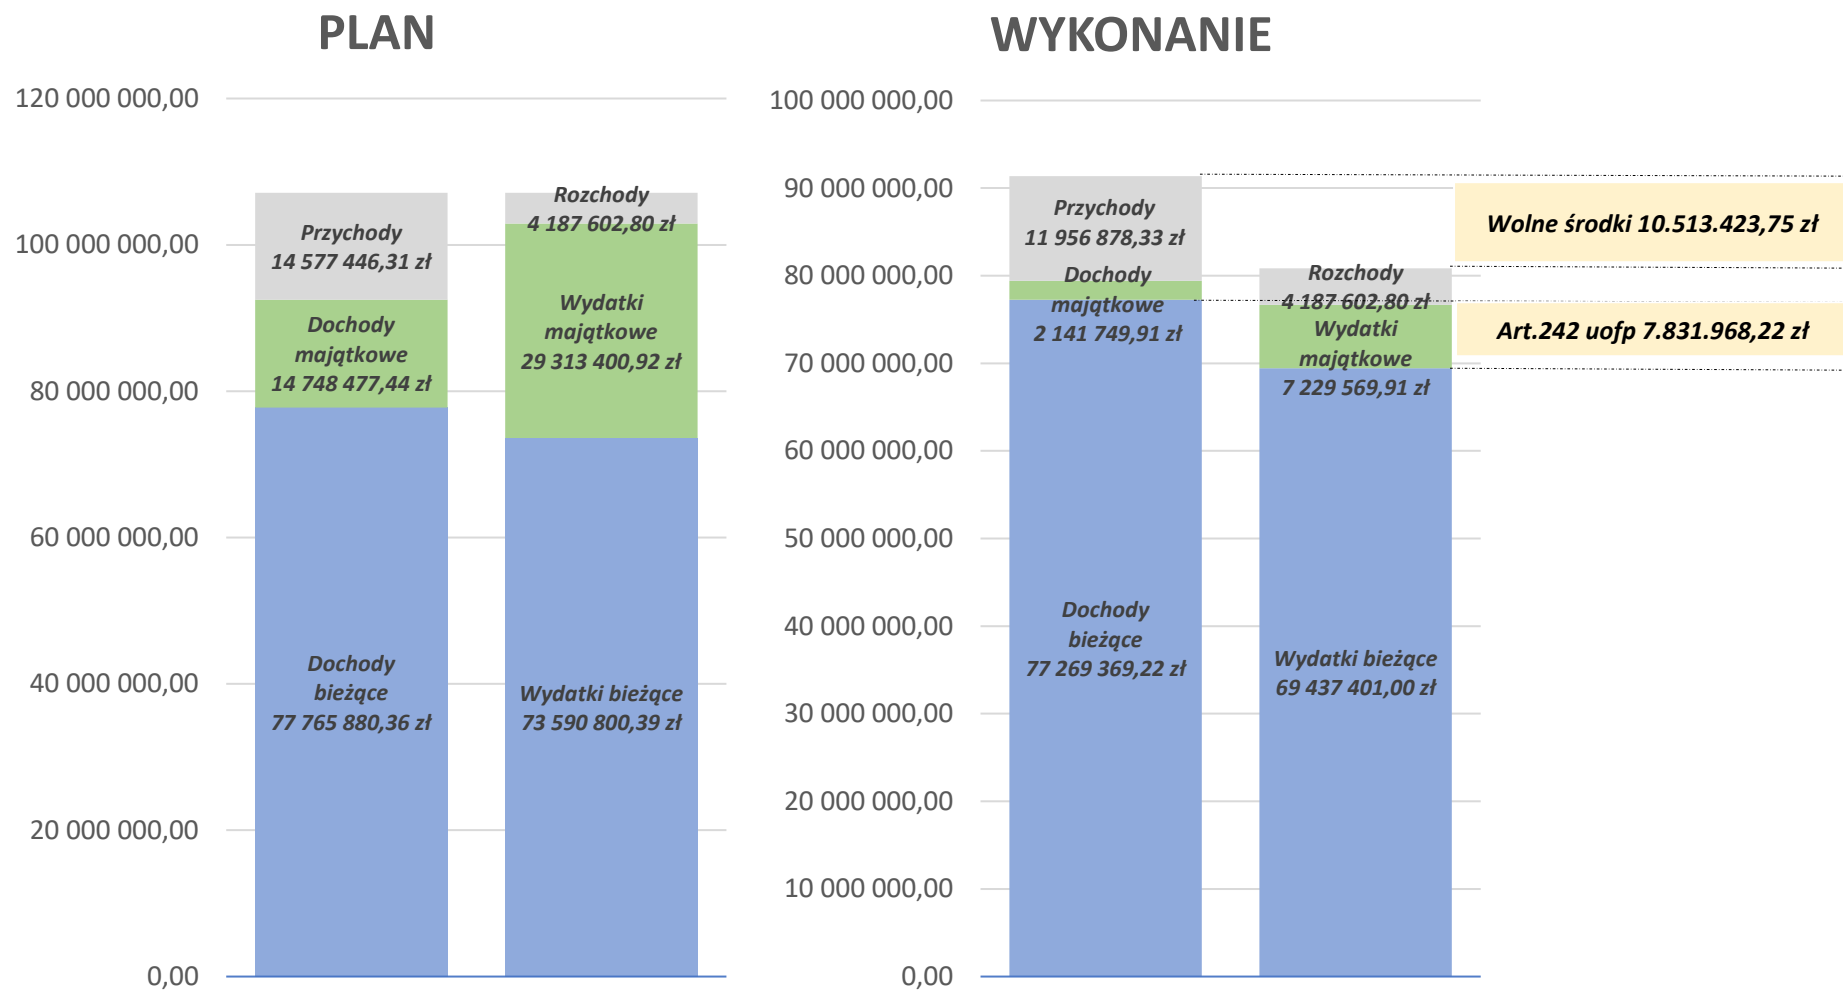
PLAN

120 000 000,00
100 000 000,00
80 000 000,00
60 000 000,00
40 000 000,00
20 000 000,00
0,00

Przychody
14 577 446,31 zł

Dochody majątkowe
14 748 477,44 zł

Dochody bieżące
77 765 880,36 zł

Rozchody
4 187 602,80 zł

Wydatki majątkowe
29 313 400,92 zł

Wydatki bieżące
73 590 800,39 zł

WYKONANIE

100 000 000,00
90 000 000,00
80 000 000,00
70 000 000,00
60 000 000,00
50 000 000,00
40 000 000,00
30 000 000,00
20 000 000,00
10 000 000,00
0,00

Przychody
11 956 878,33 zł

Dochody majątkowe
2 141 749,91 zł

Dochody bieżące
77 269 369,22 zł

Rozchody
4 187 602,80 zł

Wydatki majątkowe
7 229 569,91 zł

Wydatki bieżące
69 437 401,00 zł

Wolne środki 10.513.423,75 zł

Art.242 uofp 7.831.968,22 zł